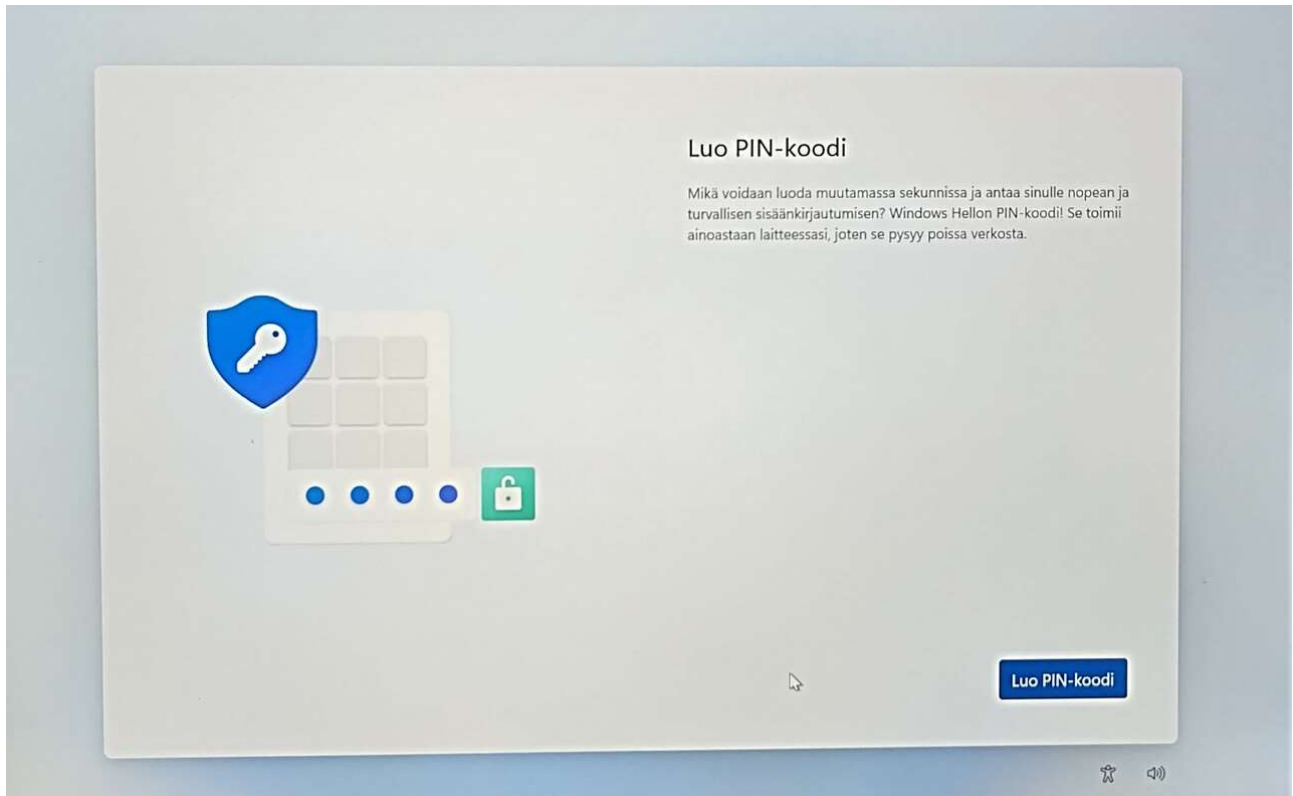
Luo PIN-koodi

Mikä voidaan luoda muutamassa sekunnissa ja antaa sinulle nopean ja turvallisen sisäänkirjautumisen? Windows Hellon PIN-koodi! Se toimii ainoastaan laitteessasi, joten se pysyy poissa verkosta.

Luo PIN-koodi